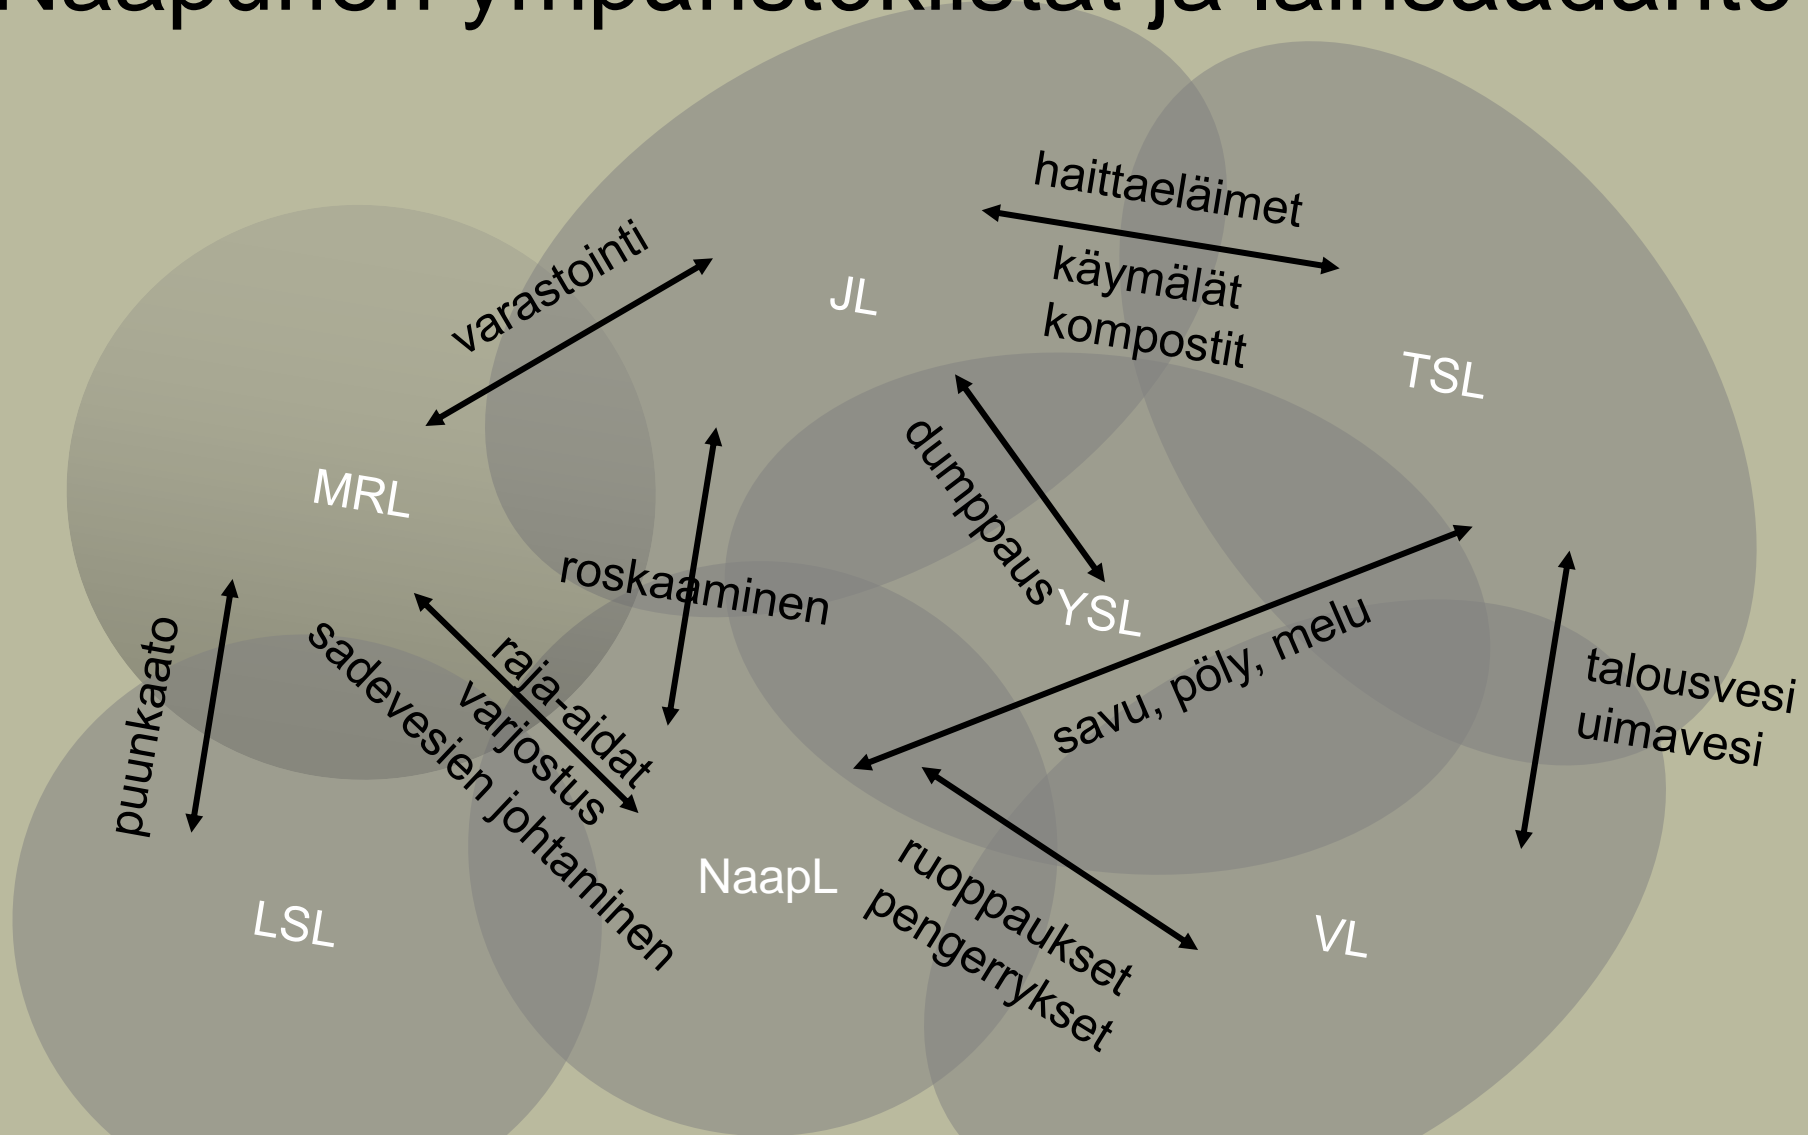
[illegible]

haittaeläimet
käymälät
kompostit

varastointi

JL

TSL

MRL

dumppaus

roskaaminen

YSL

puunkaato

raja-aidat
varjostus
sadevesien johtaminen

savu, pöly, melu

talousvesi
uimavesi

NaapL

ruoppaukset
pengerrykset

LSL

VL